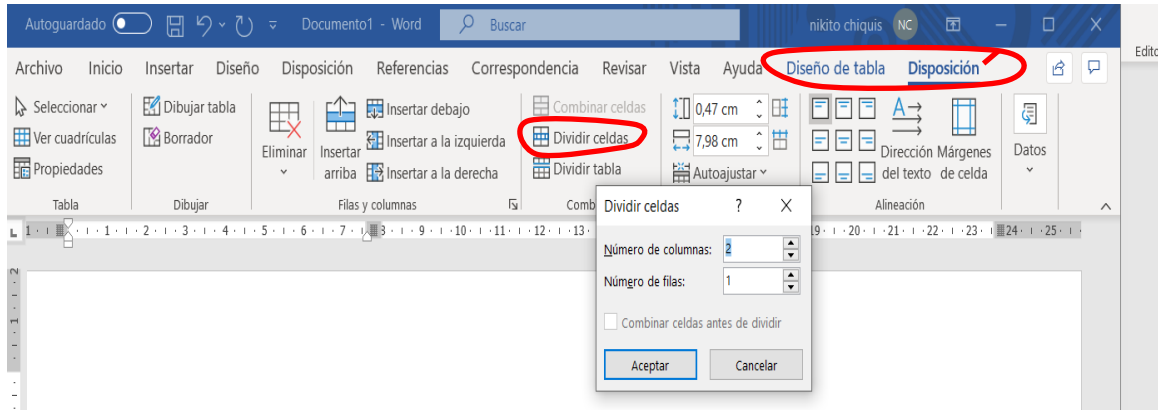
Autoguardado Documento1 - Word Buscar nikito chiquis NC

Archivo Inicio Insertar Diseño Disposición Referencias Correspondencia Revisar Vista Ayuda Diseño de tabla Disposición

Edito

Seleccionar Ver cuadrículas Propiedades
Tabla

Dibujar tabla Borrador
Dibujar

Eliminar Insertar arriba Insertar debajo Insertar a la izquierda Insertar a la derecha
Filas y columnas

Combinar celdas Dividir celdas Dividir tabla
Comb

0,47 cm 7,98 cm Autoajustar

Dirección del texto Márgenes de celda
Alineación

Datos

1 · 1 · 1 · 2 · 1 · 3 · 1 · 4 · 1 · 5 · 1 · 6 · 1 · 7 · 1 · 8 · 1 · 9 · 1 · 10 · 1 · 11 · 1 · 12 · 1 · 13 · 19 · 1 · 20 · 1 · 21 · 1 · 22 · 1 · 23 · 1 24 · 1 · 25

Dividir celdas ? X

Número de columnas: 2
Número de filas: 1

Combinar celdas antes de dividir

Aceptar Cancelar